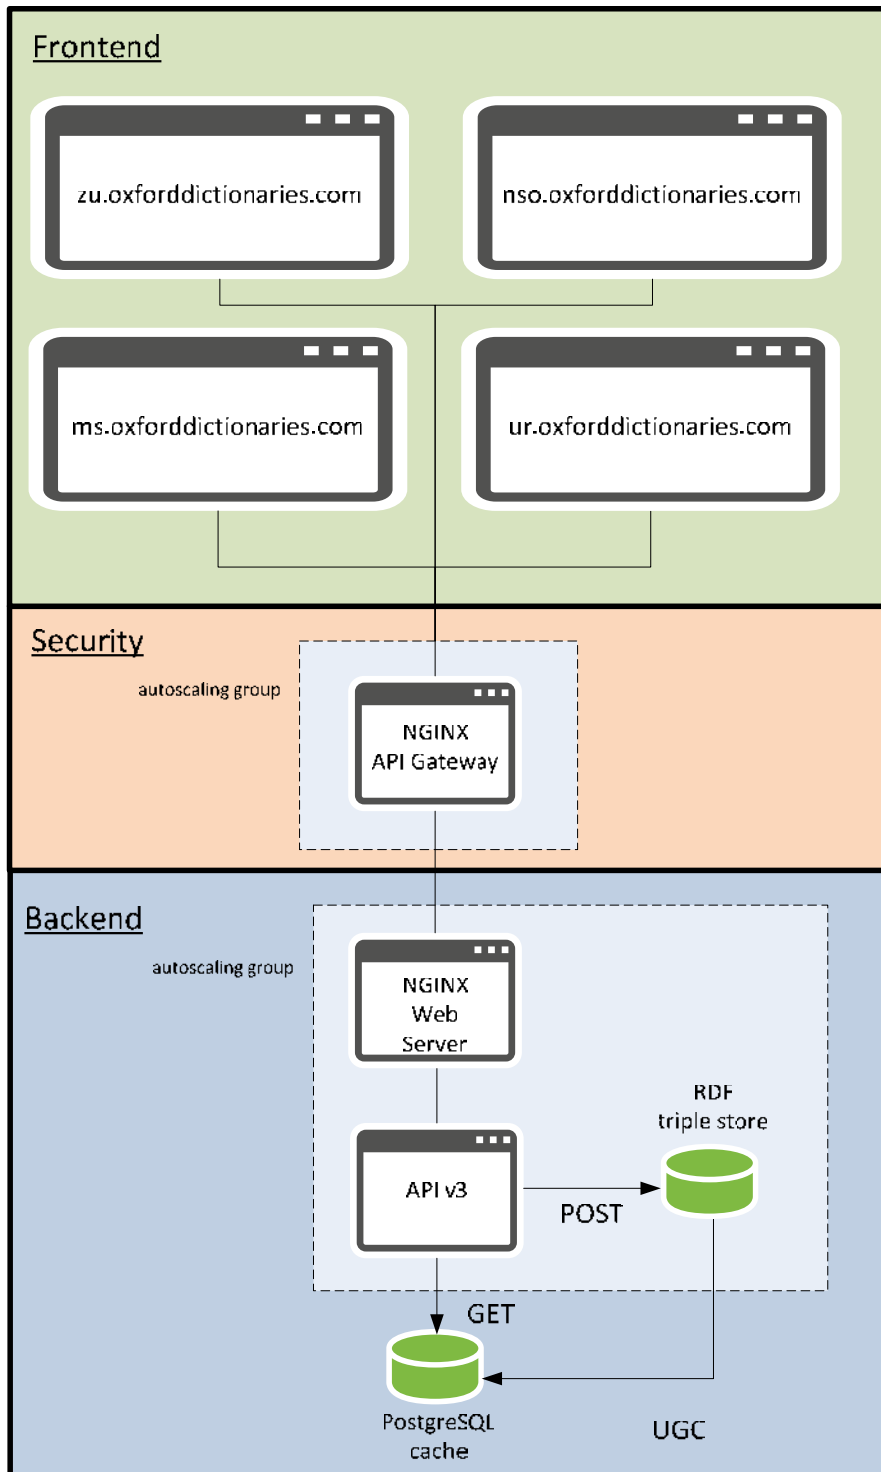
Frontend

zu.oxforddictionaries.com

nso.oxforddictionaries.com

ms.oxforddictionaries.com

ur.oxforddictionaries.com

Security

autoscaling group

NGINX
API Gateway

Backend

autoscaling group

NGINX
Web
Server

RDF
triple store

API v3

POST

GET

PostgreSQL
cache

UGC